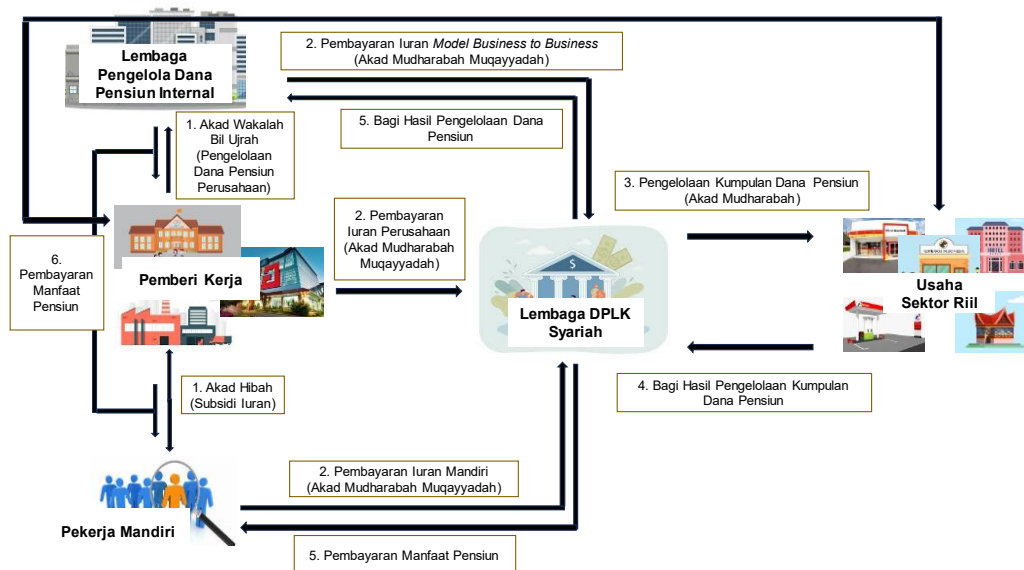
Lembaga Pengelola Dana Pensiun Internal

2. Pembayaran Iuran Model Business to Business (Akad Mudharabah Muqayyadah)

5. Bagi Hasil Pengelolaan Dana Pensiun

1. Akad Wakalah Bil Ujrah (Pengelolaan Dana Pensiun Perusahaan)

3. Pengelolaan Kumpulan Dana Pensiun (Akad Mudharabah)

6. Pembayaran Manfaat Pensiun

Pemberi Kerja

2. Pembayaran Iuran Perusahaan (Akad Mudharabah Muqayyadah)

Lembaga DPLK Syariah

Usaha Sektor Riil

1. Akad Hibah (Subsidi Iuran)

4. Bagi Hasil Pengelolaan Kumpulan Dana Pensiun

2. Pembayaran Iuran Mandiri (Akad Mudharabah Muqayyadah)

Pekerja Mandiri

5. Pembayaran Manfaat Pensiun